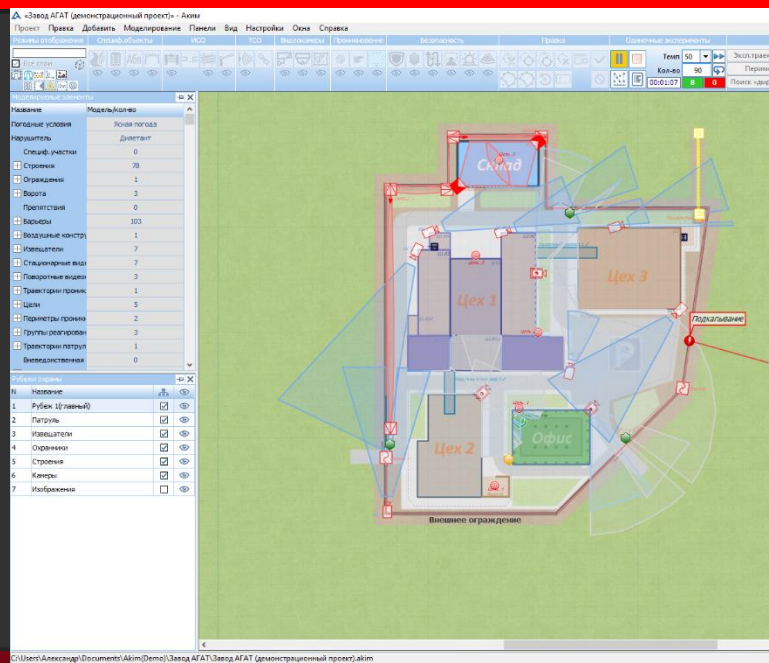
«Завод АГАТ (демонстрационный проект)» - Аким

Проект Правка Добавить Моделирование Панели Вид Настройки Окна Справка

Режимы отображения Специф.объекты ИСО ТСО Видеокамеры Проникновение Безопасность Правка Одиночные эксперименты

Все слои

Темп 50
Кол-во 90
00:01:07 8 0

Эксп.траект
Периме
Поиск «двер

Моделируемые элементы

| Название | Модель/кол-во |
|---|---|
| Погодные условия | Ясная погода |
| Нарушитель | Дилетант |
| Специф. участки | 0 |
| Строения | 78 |
| Ограждения | 1 |
| Ворота | 3 |
| Препятствия | 0 |
| Барьеры | 103 |
| Воздушные констру | 1 |
| Извещатели | 7 |
| Стационарные виде | 7 |
| Поворотные видео | 3 |
| Траектории проник | 1 |
| Цели | 5 |
| Периметры проник | 2 |
| Группы реагирован | 3 |
| Траектории патрул | 1 |
| Внеиерархичная | 0 |

Рубежи охраны

| N | Название | | |
|---|---|---|---|
| 1 | Рубеж 1(главный) | ☑ | |
| 2 | Патруль | ☑ | |
| 3 | Извещатели | ☑ | |
| 4 | Охранники | ☑ | |
| 5 | Строения | ☑ | |
| 6 | Камеры | ☑ | |
| 7 | Изображения | ☐ | |

Склад
Цех 1
Цех 3
Подкапывание
Цех 2
Офис
Внешнее ограждение

C:\Users\Александр\Documents\Akim(Demo)\Завод АГАТ\Завод АГАТ (демонстрационный проект).akim